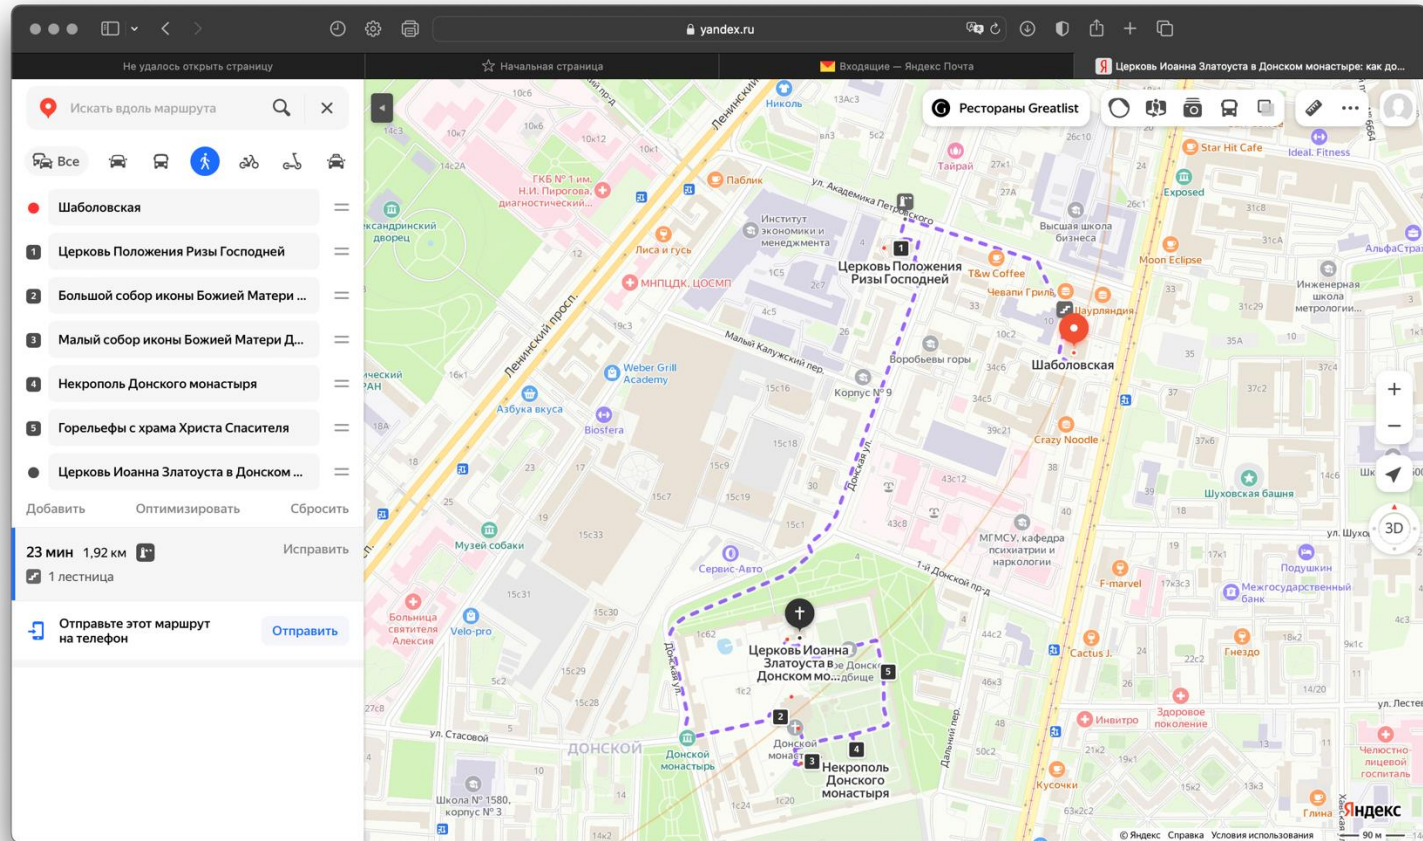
yandex.ru

Не удалось открыть страницу
Начальная страница
Входящие — Яндекс Почта
Церковь Иоанна Златоуста в Донском монастыре: как до...

Искать вдоль маршрута

Все

Шаболовская
1 Церковь Положения Ризы Господней
2 Большой собор иконы Божией Матери ...
3 Малый собор иконы Божией Матери Д...
4 Некрополь Донского монастыря
5 Горельефы с храма Христа Спасителя
Церковь Иоанна Златоуста в Донском ...

Добавить
Оптимизировать
Сбросить

23 мин 1,92 км
Исправить
1 лестница

Отправьте этот маршрут на телефон
Отправить

Рестораны Greatlist

10с6
10к7
10к6
10к12
10к1
14с2А
ГКБ № 1 им. Н.И. Пирогова, диагностический...
Никола
13Ас3
Ленинский
Паблик
ул. Академика Петровского
вл3
Тайрай
26с10
Star Hit Cafe
Ideal. Fitness
Exposed
Высшая школа бизнеса
26с1
Институт экономики и менеджмента
Лиса и гусь
МНПЦДК, ЦОСМП
Церковь Положения Ризы Господней
T&w Coffee
Чевапи Гриль
Даурляндия
Moon Eclipse
АльфаСтрах
31с4
31сА
Инженерная школа метрологии...
31с29
Шаболовская
35А
35
37с2
37с4
Воробьевы горы
10с2
34с6
1С5
2с7
4с5
26
Малый Калужский пер.
Weber Grill Academy
Корпус № 9
Азбука вкуса
Biosfera
Ленинский просп.
12
19с3
16к1
15с16
15с18
15с19
15с1
34с5
39с21
Crazy Noodle
37к6
Шуховская башня
Донская ул.
43с12
43с8
МГМСУ, кафедра психиатрии и наркологии
30
38
39
18
Шух
ул. Шухо
Подушкин
Межгосударственный банк
F-marvel
Сервис-Авто
1-й Донской пр-д
Музей собаки
15с33
23
17
19
25
15с7
15с31
15с30
Velo-pro
Больница святителя Алексия
Церковь Иоанна Златоуста в Донском мо...
Донской монастырь
Некрополь Донского монастыря
Донской
Донская
ДОНСКОЙ
ул. Стасовой
1с62
1с2
5с2
27с8
15с29
15с28
10
14
Школа № 1580, корпус № 3
1с24
1с20
14с2
44с2
46с3
50с2
Cactus J.
Гнездо
Инвитро
Здоровое поколение
Кусочки
Челюстно-лицевой госпиталь
Глина
ул. Лесте
Дальний пер.
14/20
9к1с
14с6
13к3
15к2
19с1
14с2
ксандрийский дворец
ческий РАН
3D
Яндекс
© Яндекс Справка Условия использования 90 м